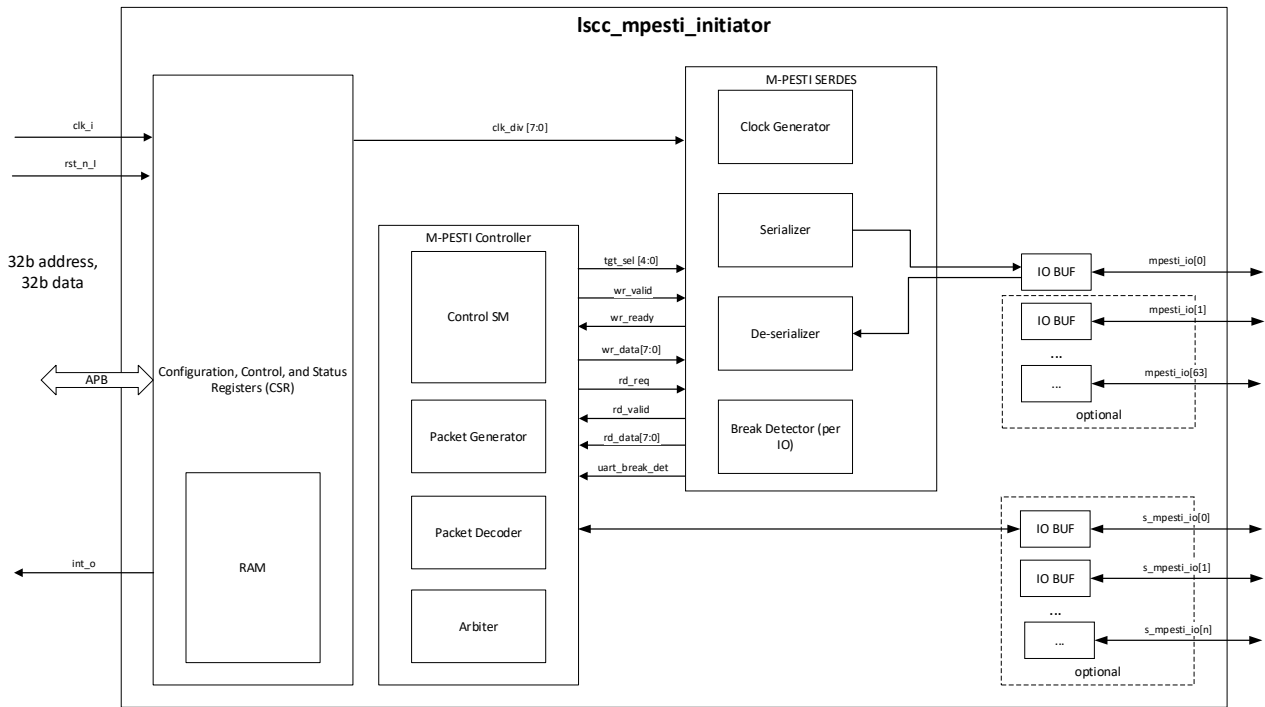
lscc_mpesti_initiator

clk_i

rst_n_I

32b address, 32b data

APB

Configuration, Control, and Status Registers (CSR)

RAM

int_o

clk_div [7:0]

M-PESTI SERDES

Clock Generator

Serializer

De-serializer

Break Detector (per IO)

M-PESTI Controller

Control SM

Packet Generator

Packet Decoder

Arbiter

tgt_sel [4:0]

wr_valid

wr_ready

wr_data[7:0]

rd_req

rd_valid

rd_data[7:0]

uart_break_det

IO BUF

mpesti_io[0]

IO BUF

mpesti_io[1]

...

...

mpesti_io[63]

optional

IO BUF

s_mpesti_io[0]

IO BUF

s_mpesti_io[1]

...

...

s_mpesti_io[n]

optional